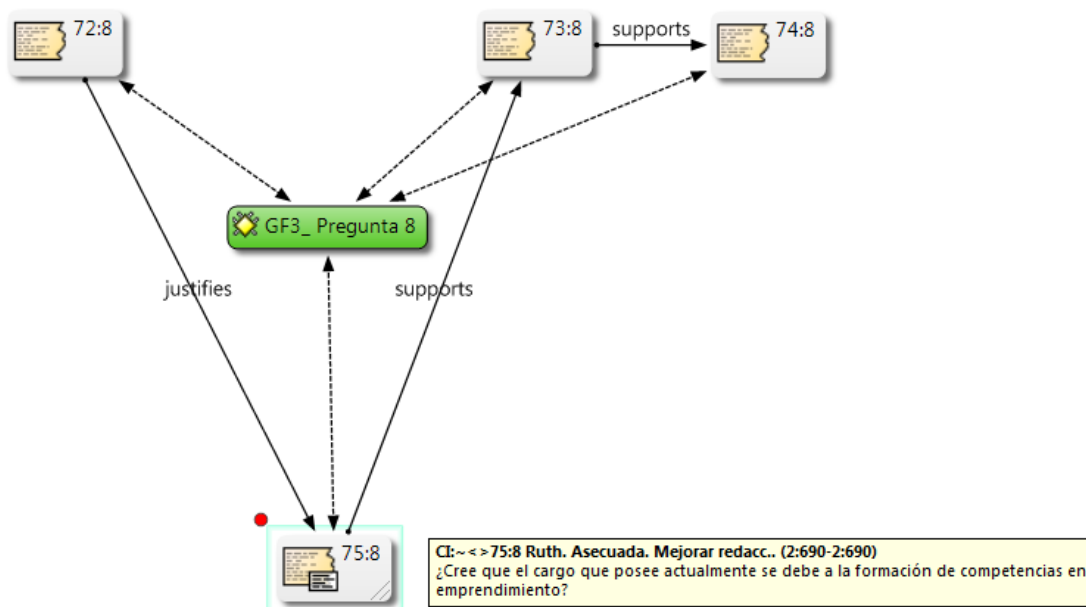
72:8

73:8

supports

74:8

GF3_ Pregunta 8

justifies

supports

75:8

CI:~<>75:8 Ruth. Asecuada. Mejorar redacc.. (2:690-2:690)
¿Cree que el cargo que posee actualmente se debe a la formación de competencias en emprendimiento?